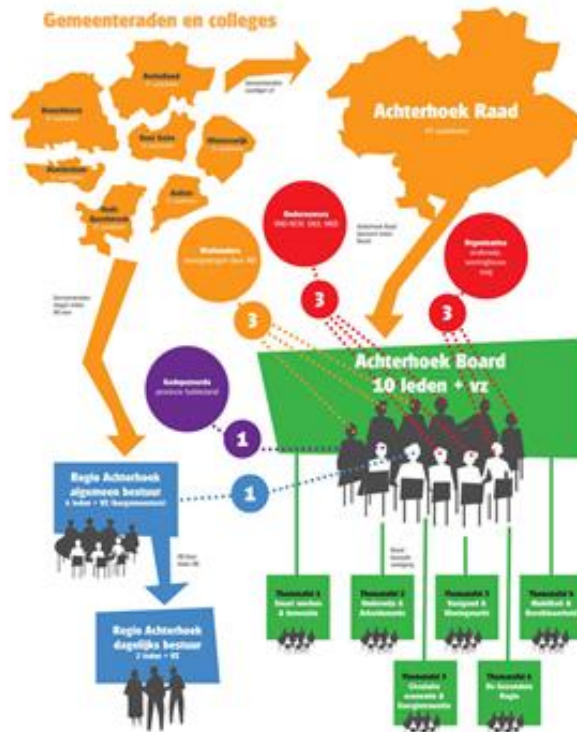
Gemeenteraden en colleges

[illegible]

Achterhoek Raad

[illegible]

Ondernemers

Inwoners

Onderwijs

3

3

3

Achterhoek Board
10 leden + vz

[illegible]

1

1

Regio Achterhoek algemeen bestuur

Regio Achterhoek dagelijks bestuur

Thematafel 1

Thematafel 2

Thematafel 3

Thematafel 4

Thematafel 5

Thematafel 6